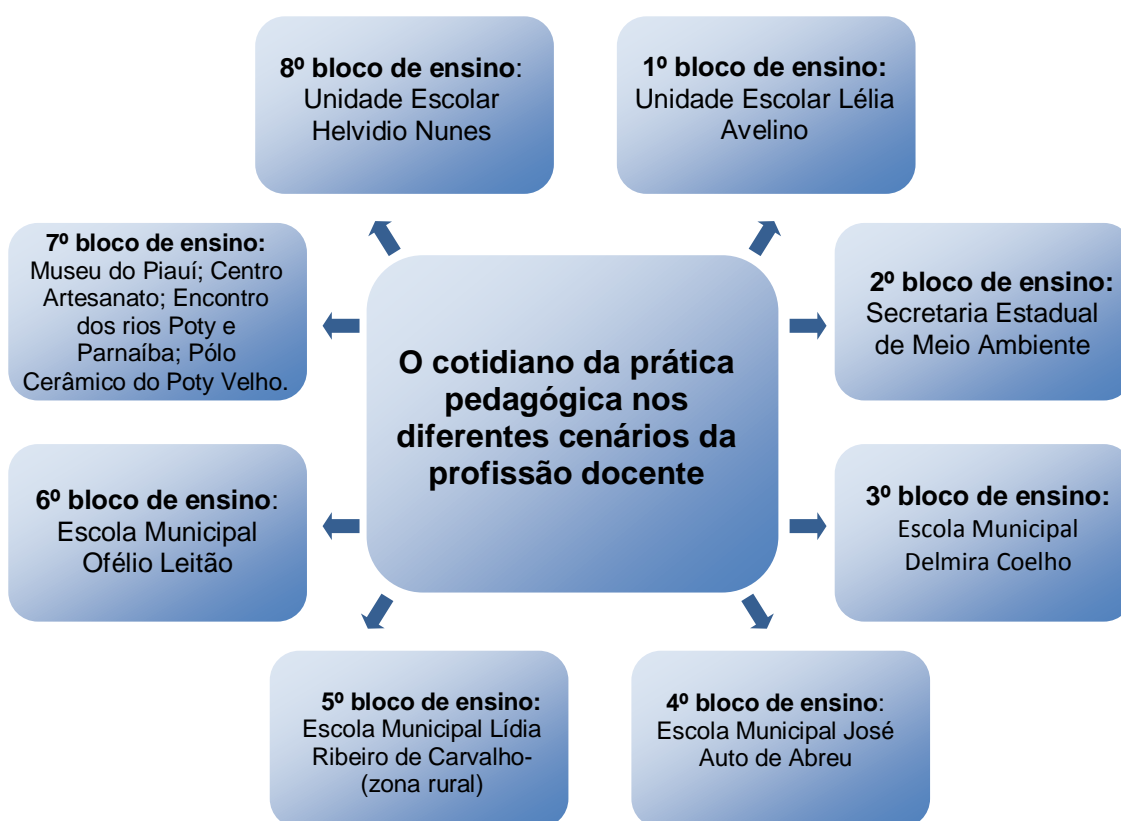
8º bloco de ensino: Unidade Escolar Helvidio Nunes

1º bloco de ensino: Unidade Escolar Lélia Avelino

7º bloco de ensino: Museu do Piauí; Centro Artesanato; Encontro dos rios Poty e Parnaíba; Pólo Cerâmico do Poty Velho.

2º bloco de ensino: Secretaria Estadual de Meio Ambiente

O cotidiano da prática pedagógica nos diferentes cenários da profissão docente

6º bloco de ensino: Escola Municipal Ofélio Leitão

3º bloco de ensino: Escola Municipal Delmira Coelho

5º bloco de ensino: Escola Municipal Lídia Ribeiro de Carvalho- (zona rural)

4º bloco de ensino: Escola Municipal José Auto de Abreu